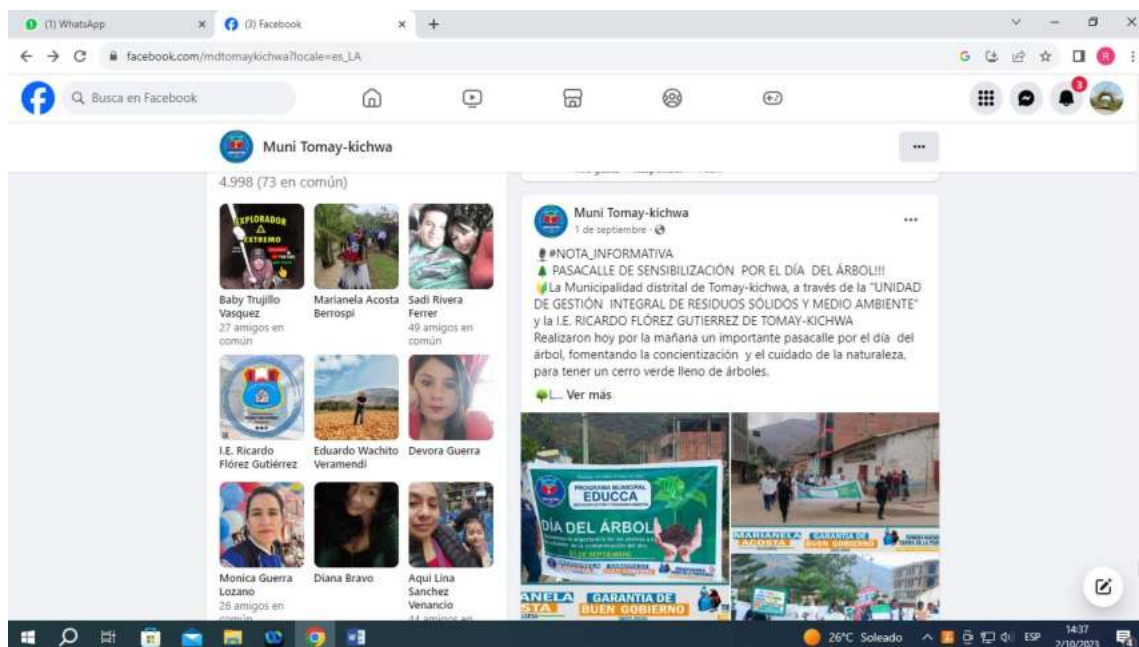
(1) WhatsApp
(3) Facebook
facebook.com/mdtomaykichwa?locale=es_LA
Busca en Facebook
Muni Tomay-kichwa
4.998 (73 en común)
EXPLORADOR A EXTREMO
Baby Trujillo Vasquez
27 amigos en común
Marianela Acosta Berrospi
Sadi Rivera Ferrer
49 amigos en común
I.E. Ricardo Flórez Gutiérrez
Eduardo Wachito Veramendi
Devora Guerra
Monica Guerra Lozano
26 amigos en común
Diana Bravo
Aqui Lina Sanchez Venancio
44 amigos en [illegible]
Muni Tomay-kichwa
1 de septiembre
#NOTA_INFORMATIVA
PASACALLE DE SENSIBILIZACIÓN POR EL DÍA DEL ÁRBOL!!!
La Municipalidad distrital de Tomay-kichwa, a través de la "UNIDAD DE GESTIÓN INTEGRAL DE RESIDUOS SÓLIDOS Y MEDIO AMBIENTE" y la I.E. RICARDO FLÓREZ GUTIERREZ DE TOMAY-KICHWA Realizaron hoy por la mañana un importante pasacalle por el día del árbol, fomentando la concientización y el cuidado de la naturaleza, para tener un cerro verde lleno de árboles.
L... Ver más
PROGRAMA MUNICIPAL EDUCCA
DÍA DEL ÁRBOL
MARIANELA ACOSTA
GARANTIA DE BUEN GOBIERNO
ANELA STA
GARANTIA DE BUEN GOBIERNO
26°C Soleado
ESP
14:37
2/10/2023